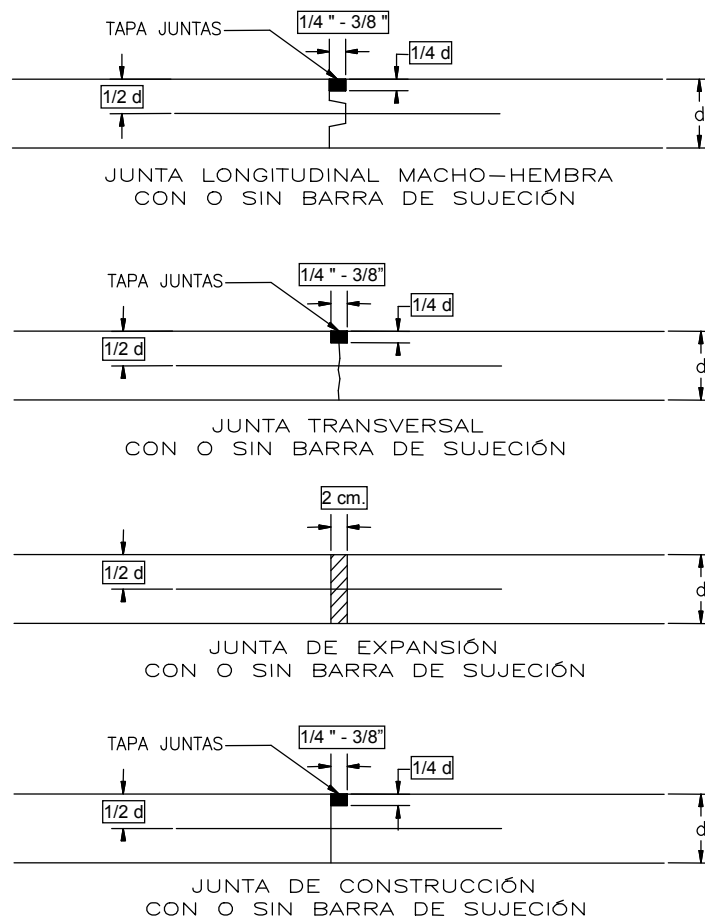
TAPA JUNTAS
1/4 " - 3/8 "
1/4 d
1/2 d
d

JUNTA LONGITUDINAL MACHO—HEMBRA
CON O SIN BARRA DE SUJECIÓN

TAPA JUNTAS
1/4 " - 3/8"
1/4 d
1/2 d
d

JUNTA TRANSVERSAL
CON O SIN BARRA DE SUJECIÓN

2 cm.
1/2 d
d

JUNTA DE EXPANSIÓN
CON O SIN BARRA DE SUJECIÓN

TAPA JUNTAS
1/4 " - 3/8"
1/4 d
1/2 d
d

JUNTA DE CONSTRUCCIÓN
CON O SIN BARRA DE SUJECIÓN